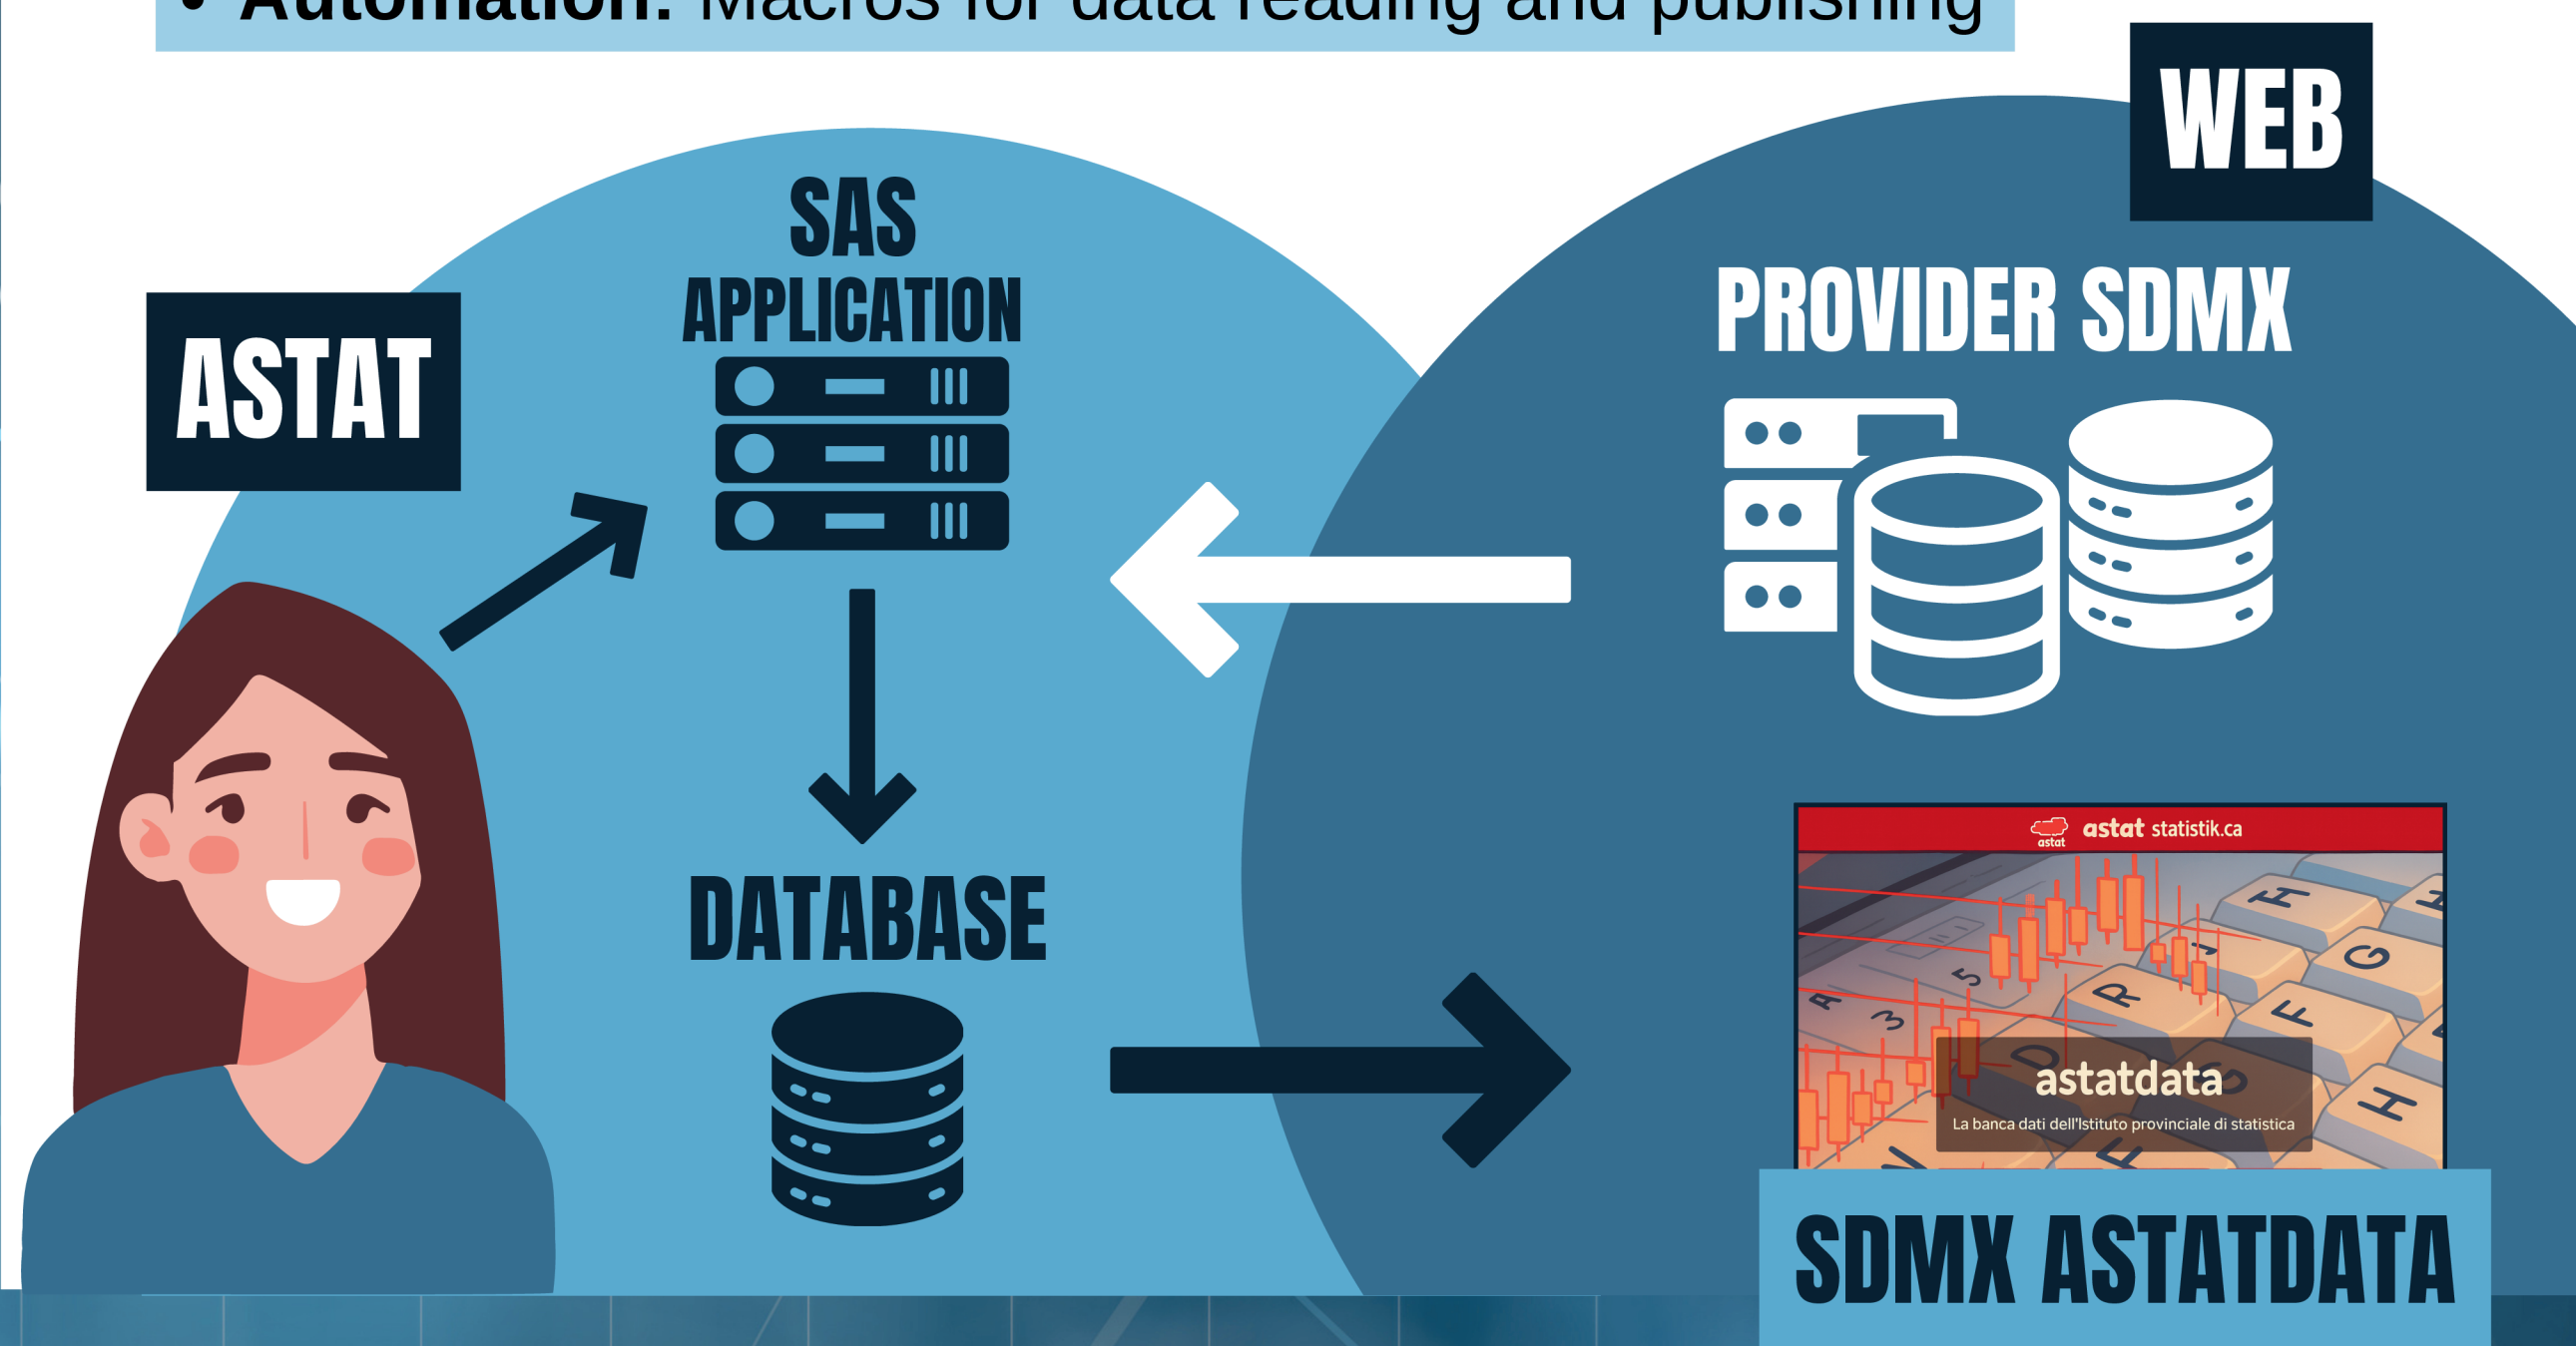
• Automation: Macros for data reading and publishing

WEB

SAS APPLICATION

ASTAT

PROVIDER SDMX

DATABASE

astat astat statistik.ca

astatdata

La banca dati dell'Istituto provinciale di statistica

SDMX ASTATDATA